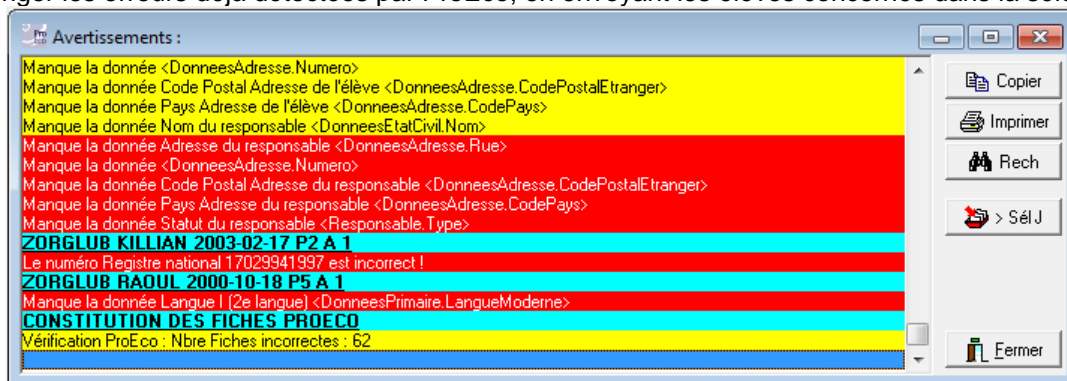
Avertissements :

Manque la donnée <DonneesAdresse.Numero>
Manque la donnée Code Postal Adresse de l'élève <DonneesAdresse.CodePostalEtranger>
Manque la donnée Pays Adresse de l'élève <DonneesAdresse.CodePays>
Manque la donnée Nom du responsable <DonneesEtatCivil.Nom>
Manque la donnée Adresse du responsable <DonneesAdresse.Rue>
Manque la donnée <DonneesAdresse.Numero>
Manque la donnée Code Postal Adresse du responsable <DonneesAdresse.CodePostalEtranger>
Manque la donnée Pays Adresse du responsable <DonneesAdresse.CodePays>
Manque la donnée Statut du responsable <Responsable.Type>
ZORGLUB KILLIAN 2003-02-17 P2 A 1
Le numéro Registre national 17029941997 est incorrect !
ZORGLUB RAOUL 2000-10-18 P5 A 1
Manque la donnée Langue I (2e langue) <DonneesPrimaire.LangueModerne>
CONSTITUTION DES FICHES PROECO
Vérification ProEco : Nbre Fiches incorrectes : 62

Copier
Imprimer
Rech
> Sél J
Fermer